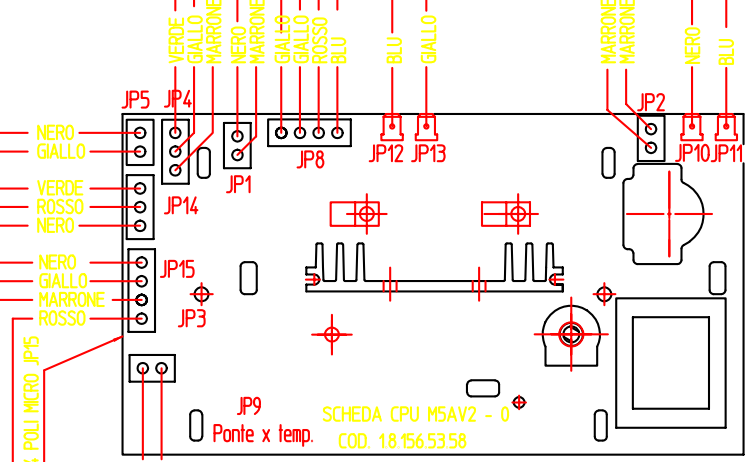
VERDE
GIALLO
MARRONE
NERO
MARRONE
GIALLO
GIALLO
ROSSO
BLU
BLU
GIALLO
MARRONE
MARRONE
NERO
BLU

JP5
JP4
JP1
JP8
JP12
JP13
JP2
JP10
JP11

NERO
GIALLO
VERDE
ROSSO
NERO
JP14
NERO
GIALLO
MARRONE
ROSSO
JP15
JP3

POLI MICRO JP15

JP9
Ponte x temp.

SCHEDA CPU M5AV2 - 0
COD. 1.8.156.53.58